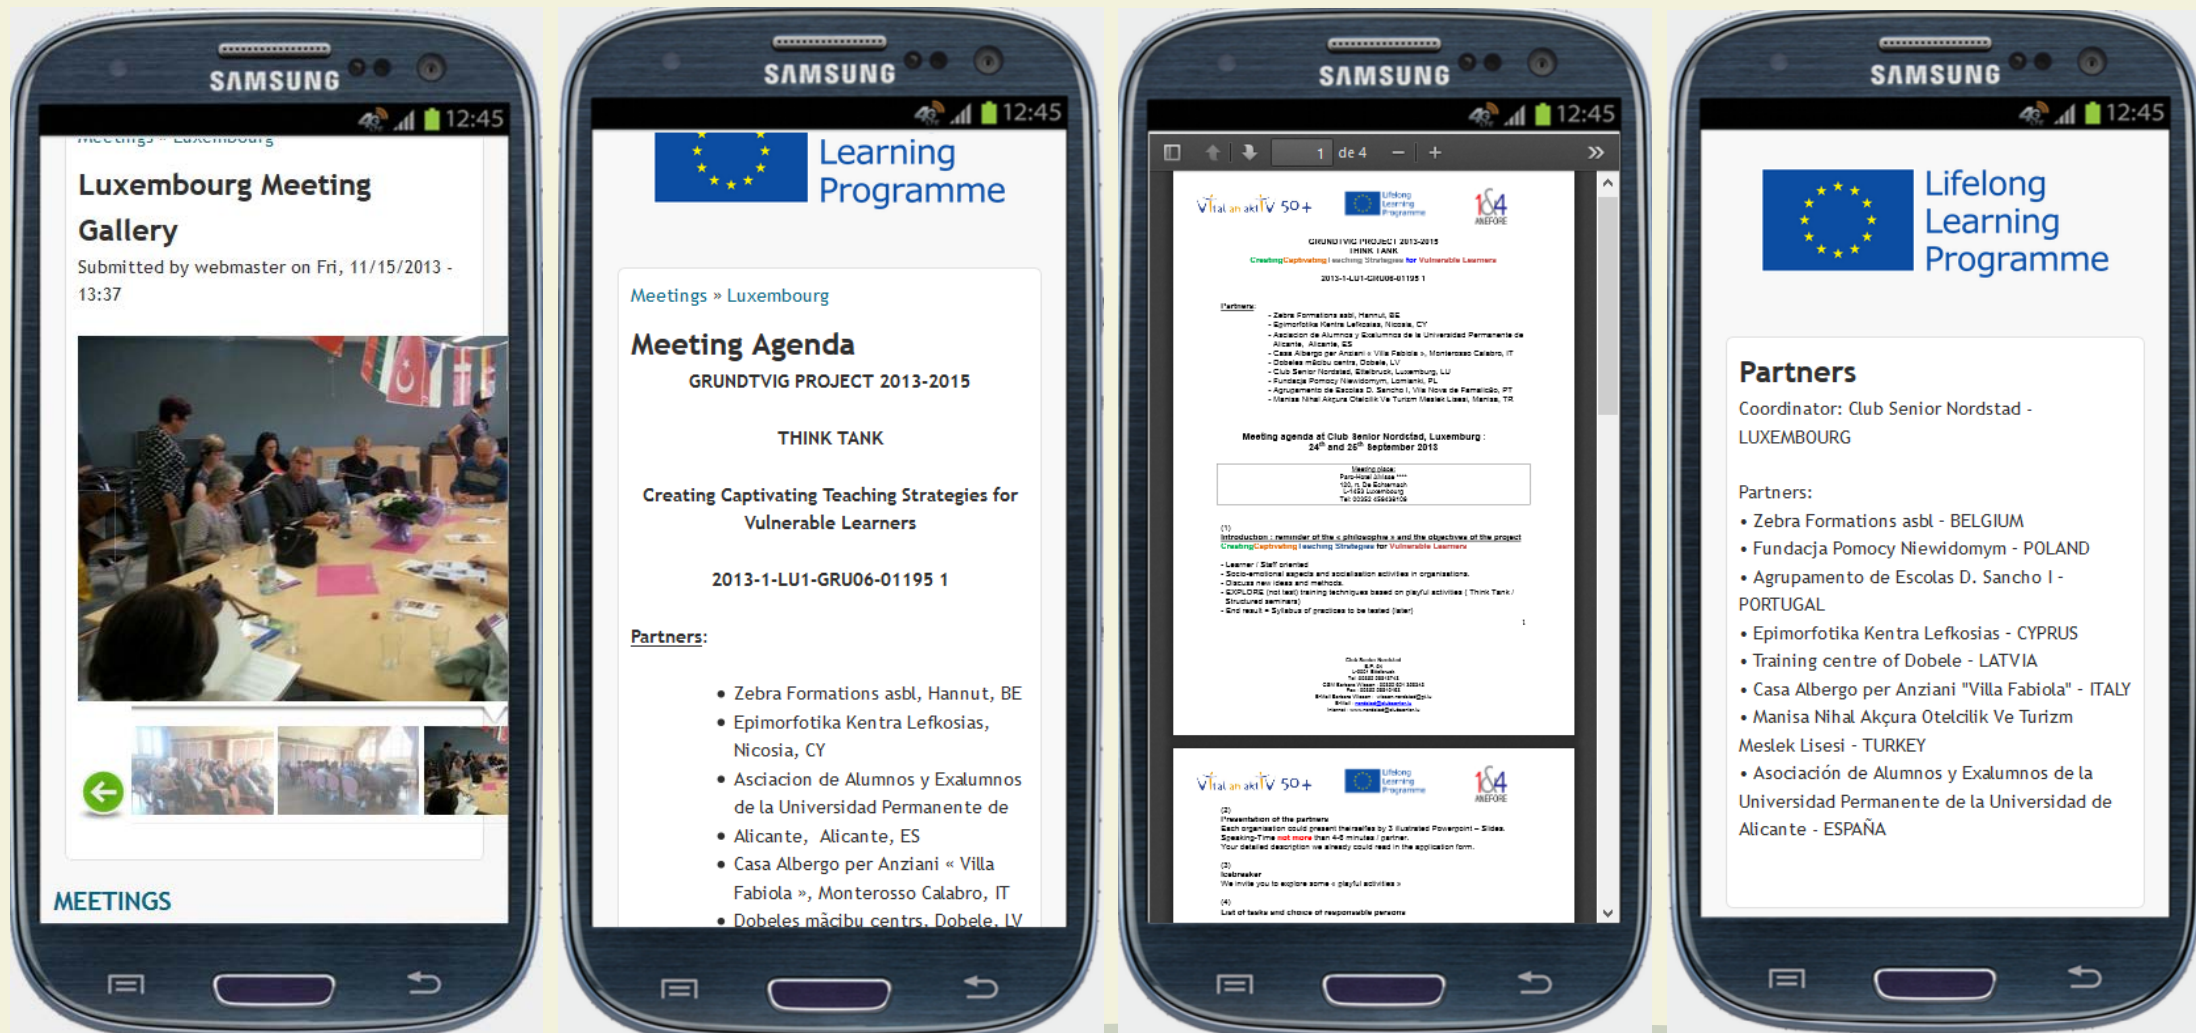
SAMSUNG

12:45

Meetings » Luxembourg

Luxembourg Meeting Gallery

Submitted by webmaster on Fri, 11/15/2013 - 13:37

MEETINGS

SAMSUNG

12:45

Learning Programme

Meetings » Luxembourg

Meeting Agenda

GRUNDTVIG PROJECT 2013-2015

THINK TANK

Creating Captivating Teaching Strategies for Vulnerable Learners

2013-1-LU1-GRU06-01195 1

Partners:

- Zebra Formations asbl, Hannut, BE
- Epimorfotika Kentra Lefkosias, Nicosia, CY
- Asciacion de Alumnos y Exalumnos de la Universidad Permanente de
- Alicante, Alicante, ES
- Casa Albergo per Anziani « Villa Fabiola », Monterosso Calabro, IT
- Dobeles mācību centrs, Dobele, LV

SAMSUNG

12:45

1 de 4

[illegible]

SAMSUNG

12:45

Lifelong Learning Programme

Partners

Coordinator: Club Senior Nordstad - LUXEMBOURG

Partners:
• Zebra Formations asbl - BELGIUM
• Fundacja Pomocy Niewidomym - POLAND
• Agrupamento de Escolas D. Sancho I - PORTUGAL
• Epimorfotika Kentra Lefkosias - CYPRUS
• Training centre of Dobele - LATVIA
• Casa Albergo per Anziani "Villa Fabiola" - ITALY
• Manisa Nihal Akçura Otelcilik Ve Turizm Meslek Lisesi - TURKEY
• Asociación de Alumnos y Exalumnos de la Universidad Permanente de la Universidad de Alicante - ESPAÑA